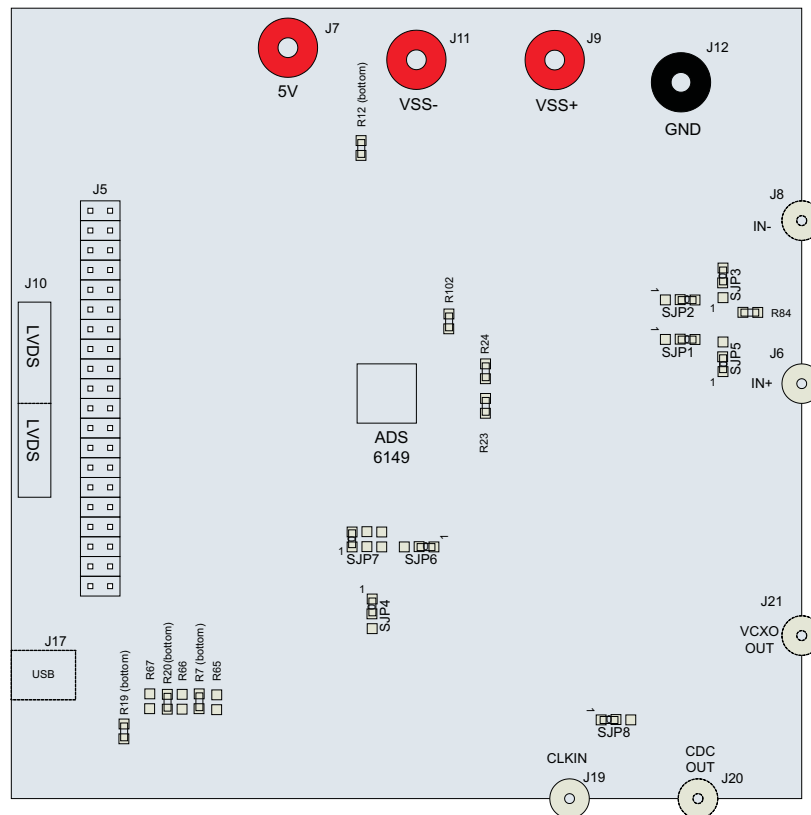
J7
5V
R12 (bottom)
J11
VSS-
J9
VSS+
J12
GND
J5
J8
IN-
J10
LVDS
LVDS
R102
1
SJP2
SJP3
1
R84
1
SJP1
SJP5
1
J6
IN+
R24
ADS
6149
R23
1
SJP7
SJP6
1
1
SJP4
J21
VCXO
OUT
J17
USB
R19 (bottom)
R67
R20(bottom)
R66
R7 (bottom)
R65
1
SJP8
CLKIN
J19
CDC
OUT
J20